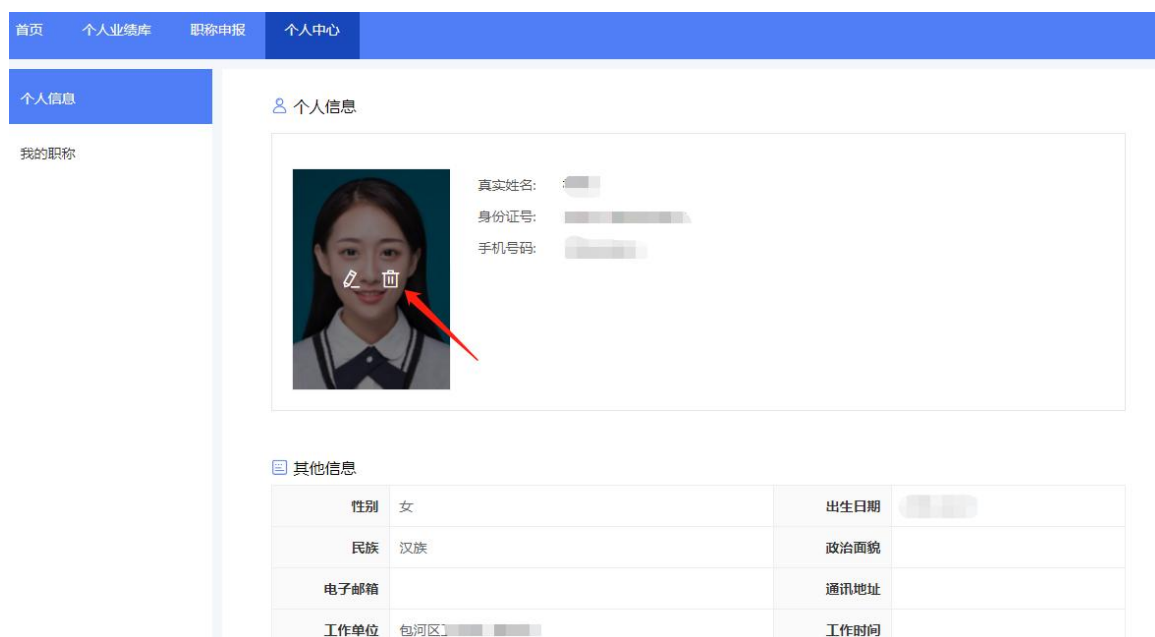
首页　个人业绩库　职称申报　个人中心

个人信息

我的职称

个人信息

真实姓名: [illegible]
身份证号: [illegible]
手机号码: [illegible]

其他信息

| 性别 | 女 | 出生日期 | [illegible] |
|---|---|---|---|
| 民族 | 汉族 | 政治面貌 | |
| 电子邮箱 | | 通讯地址 | |
| 工作单位 | 包河区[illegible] | 工作时间 | |